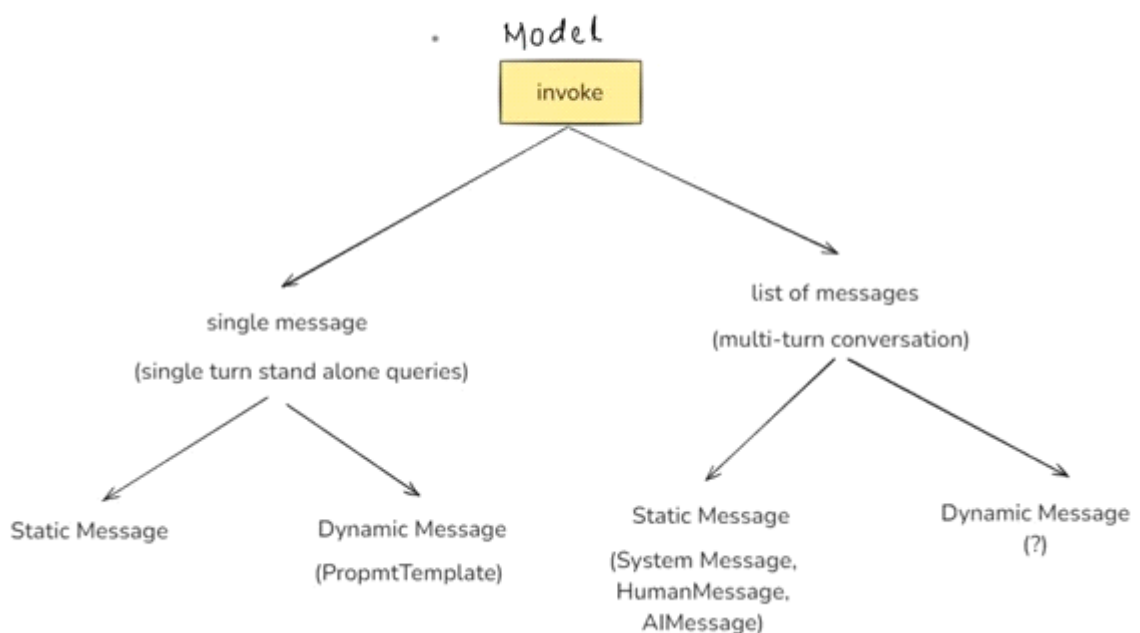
Model

invoke

single message

(single turn stand alone queries)

list of messages

(multi-turn conversation)

Static Message

Dynamic Message

(PropmtTemplate)

Static Message

(System Message, HumanMessage, AIMessage)

Dynamic Message

(?)